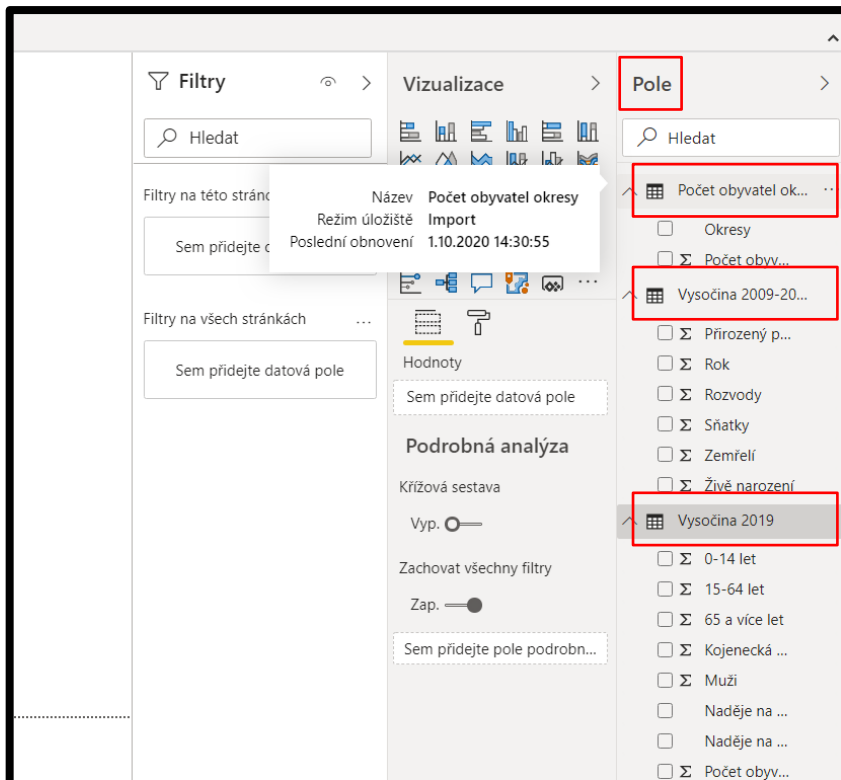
Filtry

Hledat

Filtry na této stránc

Sem přidejte d

Filtry na všech stránkách ...

Sem přidejte datová pole

Vizualizace

Název Počet obyvatel okresy
Režim úložiště Import
Poslední obnovení 1.10.2020 14:30:55

Hodnoty

Sem přidejte datová pole

Podrobná analýza

Křížová sestava

Vyp.

Zachovat všechny filtry

Zap.

Sem přidejte pole podrobn...

Pole

Hledat

Počet obyvatel ok... ...
Okresy
Σ Počet obyv...
Vysočina 2009-20...
Σ Přirozený p...
Σ Rok
Σ Rozvody
Σ Sňatky
Σ Zemřelí
Σ Živě narození
Vysočina 2019
Σ 0-14 let
Σ 15-64 let
Σ 65 a více let
Σ Kojenecká ...
Σ Muži
Naděje na ...
Naděje na ...
Σ Počet obyv...